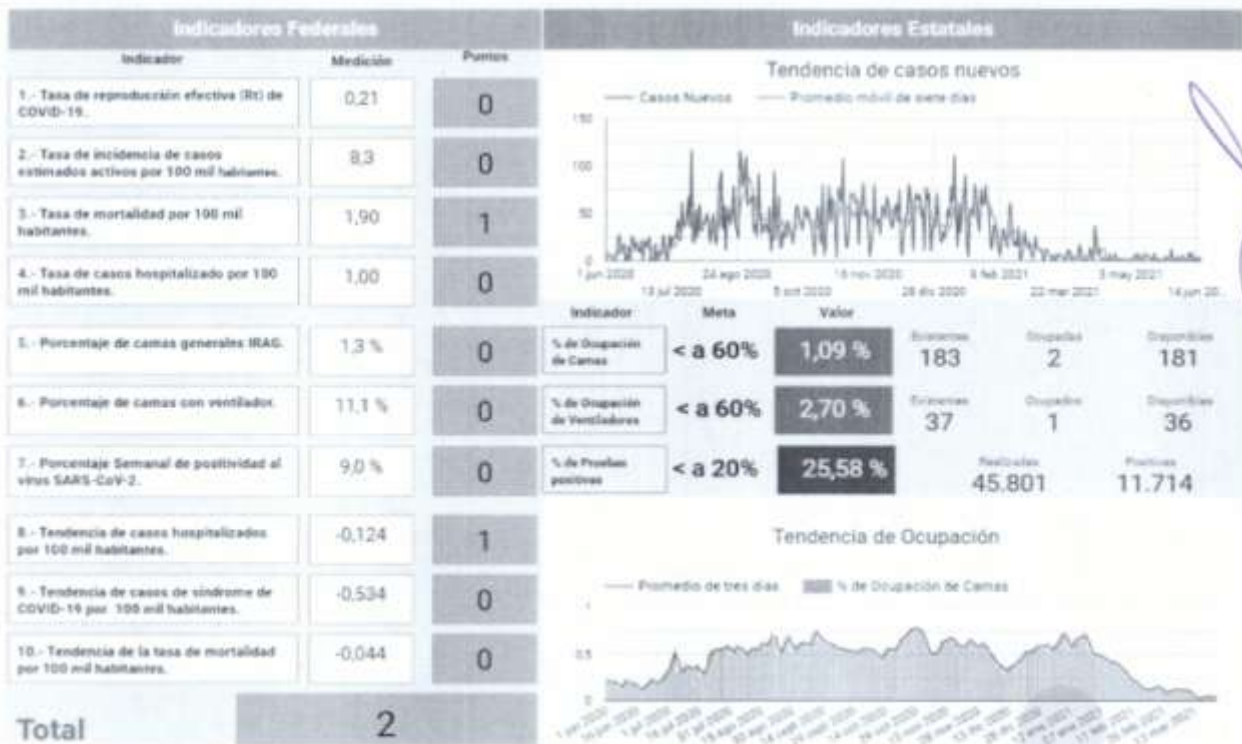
Indicadores Federales

| Indicador | Medición | Puntos |
|---|---|---|
| 1.- Tasa de reproducción efectiva (Rt) de COVID-19. | 0,21 | 0 |
| 2.- Tasa de incidencia de casos estimados activos por 100 mil habitantes. | 8,3 | 0 |
| 3.- Tasa de mortalidad por 100 mil habitantes. | 1,90 | 1 |
| 4.- Tasa de casos hospitalizado por 100 mil habitantes. | 1,00 | 0 |
| 5.- Porcentaje de camas generales IRAG. | 1,3 % | 0 |
| 6.- Porcentaje de camas con ventilador. | 11,1 % | 0 |
| 7.- Porcentaje Semanal de positividad al virus SARS-CoV-2. | 9,0 % | 0 |
| 8.- Tendencia de casos hospitalizados por 100 mil habitantes. | -0,124 | 1 |
| 9.- Tendencia de casos de síndrome de COVID-19 por 100 mil habitantes. | -0,534 | 0 |
| 10.- Tendencia de la tasa de mortalidad por 100 mil habitantes. | -0,044 | 0 |

Total 2

Indicadores Estatales

Tendencia de casos nuevos

Casos Nuevos — Promedio móvil de siete días

150
100
50
0

1 jun 2020 13 jul 2020 24 ago 2020 5 oct 2020 16 nov 2020 28 dic 2020 8 feb 2021 22 mar 2021 3 may 2021 14 jun 20..

| Indicador | Meta | Valor | | | |
|---|---|---|---|---|---|
| % de Ocupación de Camas | < a 60% | 1,09 % | Existentes 183 | Ocupadas 2 | Disponibles 181 |
| % de Ocupación de Ventiladores | < a 60% | 2,70 % | Existentes 37 | Ocupados 1 | Disponibles 36 |
| % de Pruebas positivas | < a 20% | 25,58 % | Realizadas 45.801 | Positivas 11.714 | |

Tendencia de Ocupación

Promedio de tres días % de Ocupación de Camas

1
0.5
0

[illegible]